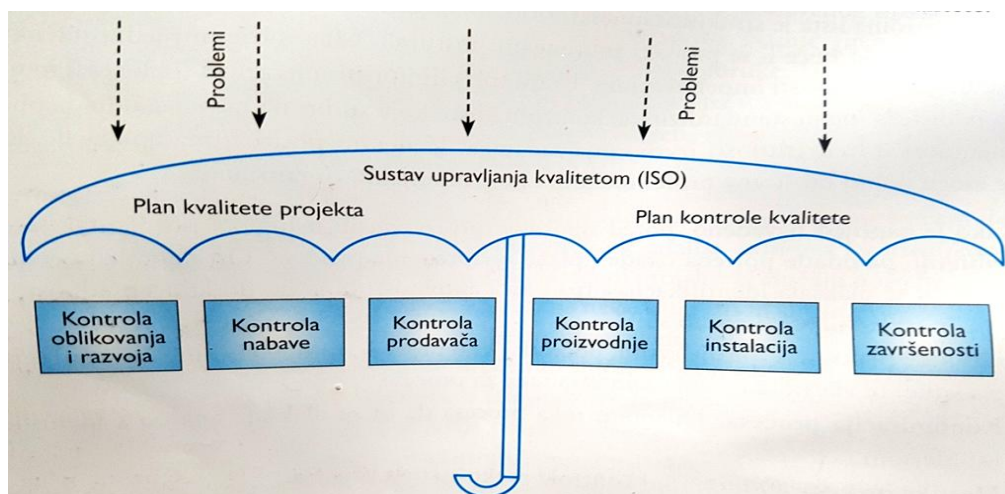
Problemi

Problemi

Sustav upravljanja kvalitetom (ISO)

Plan kvalitete projekta

Plan kontrole kvalitete

Kontrola oblikovanja i razvoja

Kontrola nabave

Kontrola prodavača

Kontrola proizvodnje

Kontrola instalacija

Kontrola završenosti